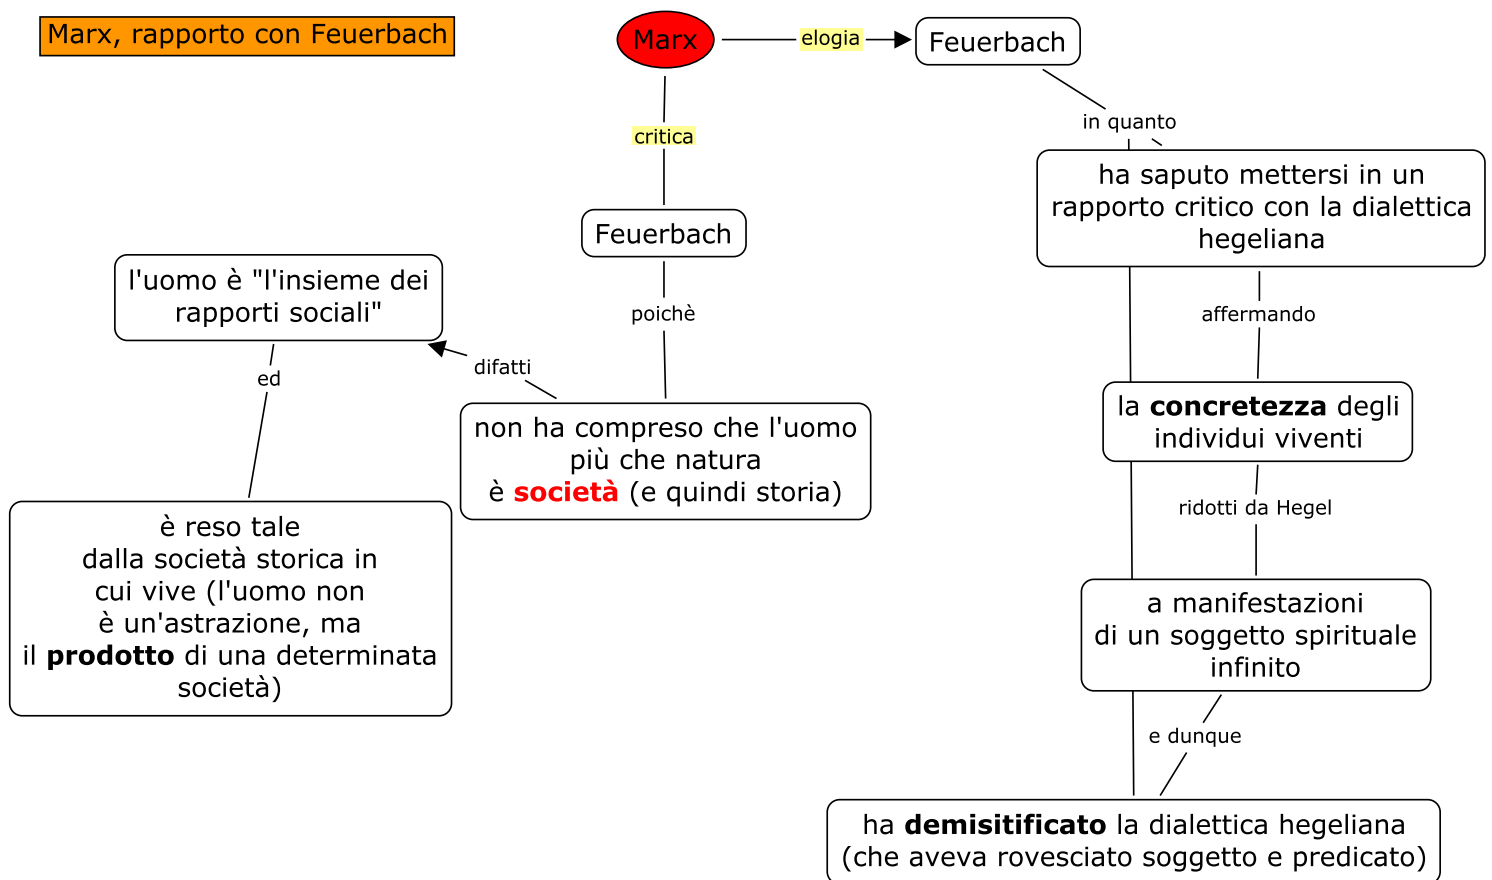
Marx, rapporto con Feuerbach

Marx

elogia

Feuerbach

in quanto

ha saputo mettersi in un rapporto critico con la dialettica hegeliana

affermando

la **concretezza** degli individui viventi

ridotti da Hegel

a manifestazioni di un soggetto spirituale infinito

e dunque

ha **demisitificato** la dialettica hegeliana (che aveva rovesciato soggetto e predicato)

critica

Feuerbach

poichè

non ha compreso che l'uomo più che natura è **società** (e quindi storia)

difatti

l'uomo è "l'insieme dei rapporti sociali"

ed

è reso tale dalla società storica in cui vive (l'uomo non è un'astrazione, ma il **prodotto** di una determinata società)